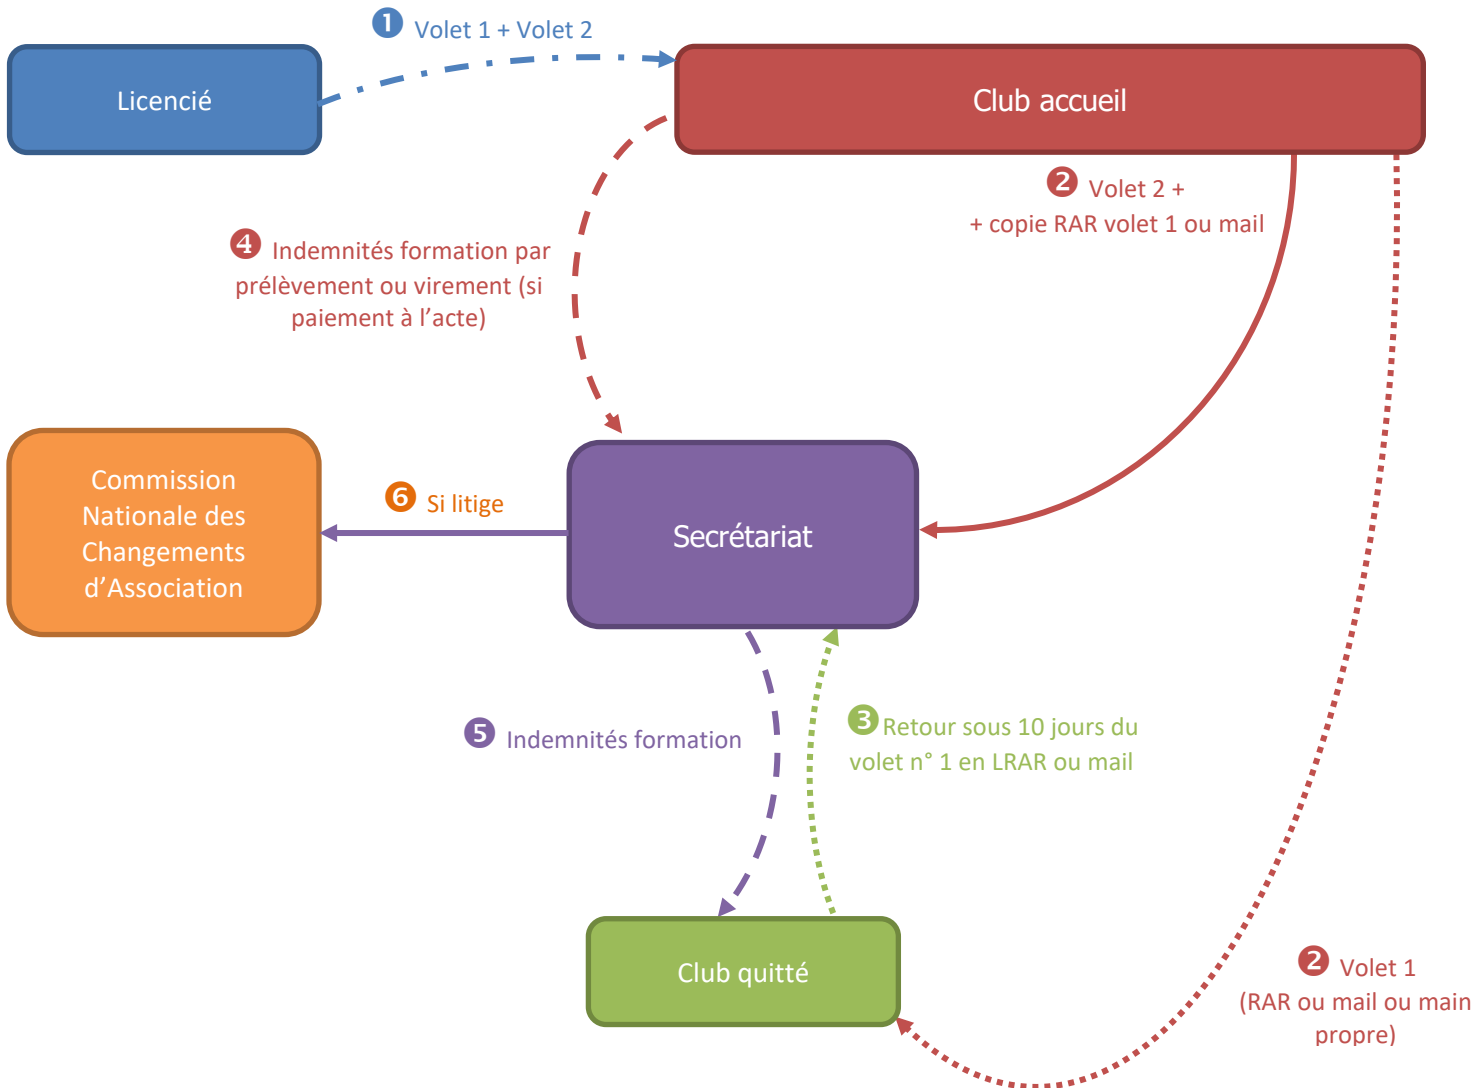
❶ Volet 1 + Volet 2

Licencié

Club accueil

❷ Volet 2 +
+ copie RAR volet 1 ou mail

❹ Indemnités formation par prélèvement ou virement (si paiement à l'acte)

Commission Nationale des Changements d'Association

❻ Si litige

Secrétariat

❺ Indemnités formation

❸ Retour sous 10 jours du volet n° 1 en LRAR ou mail

Club quitté

❷ Volet 1
(RAR ou mail ou main propre)